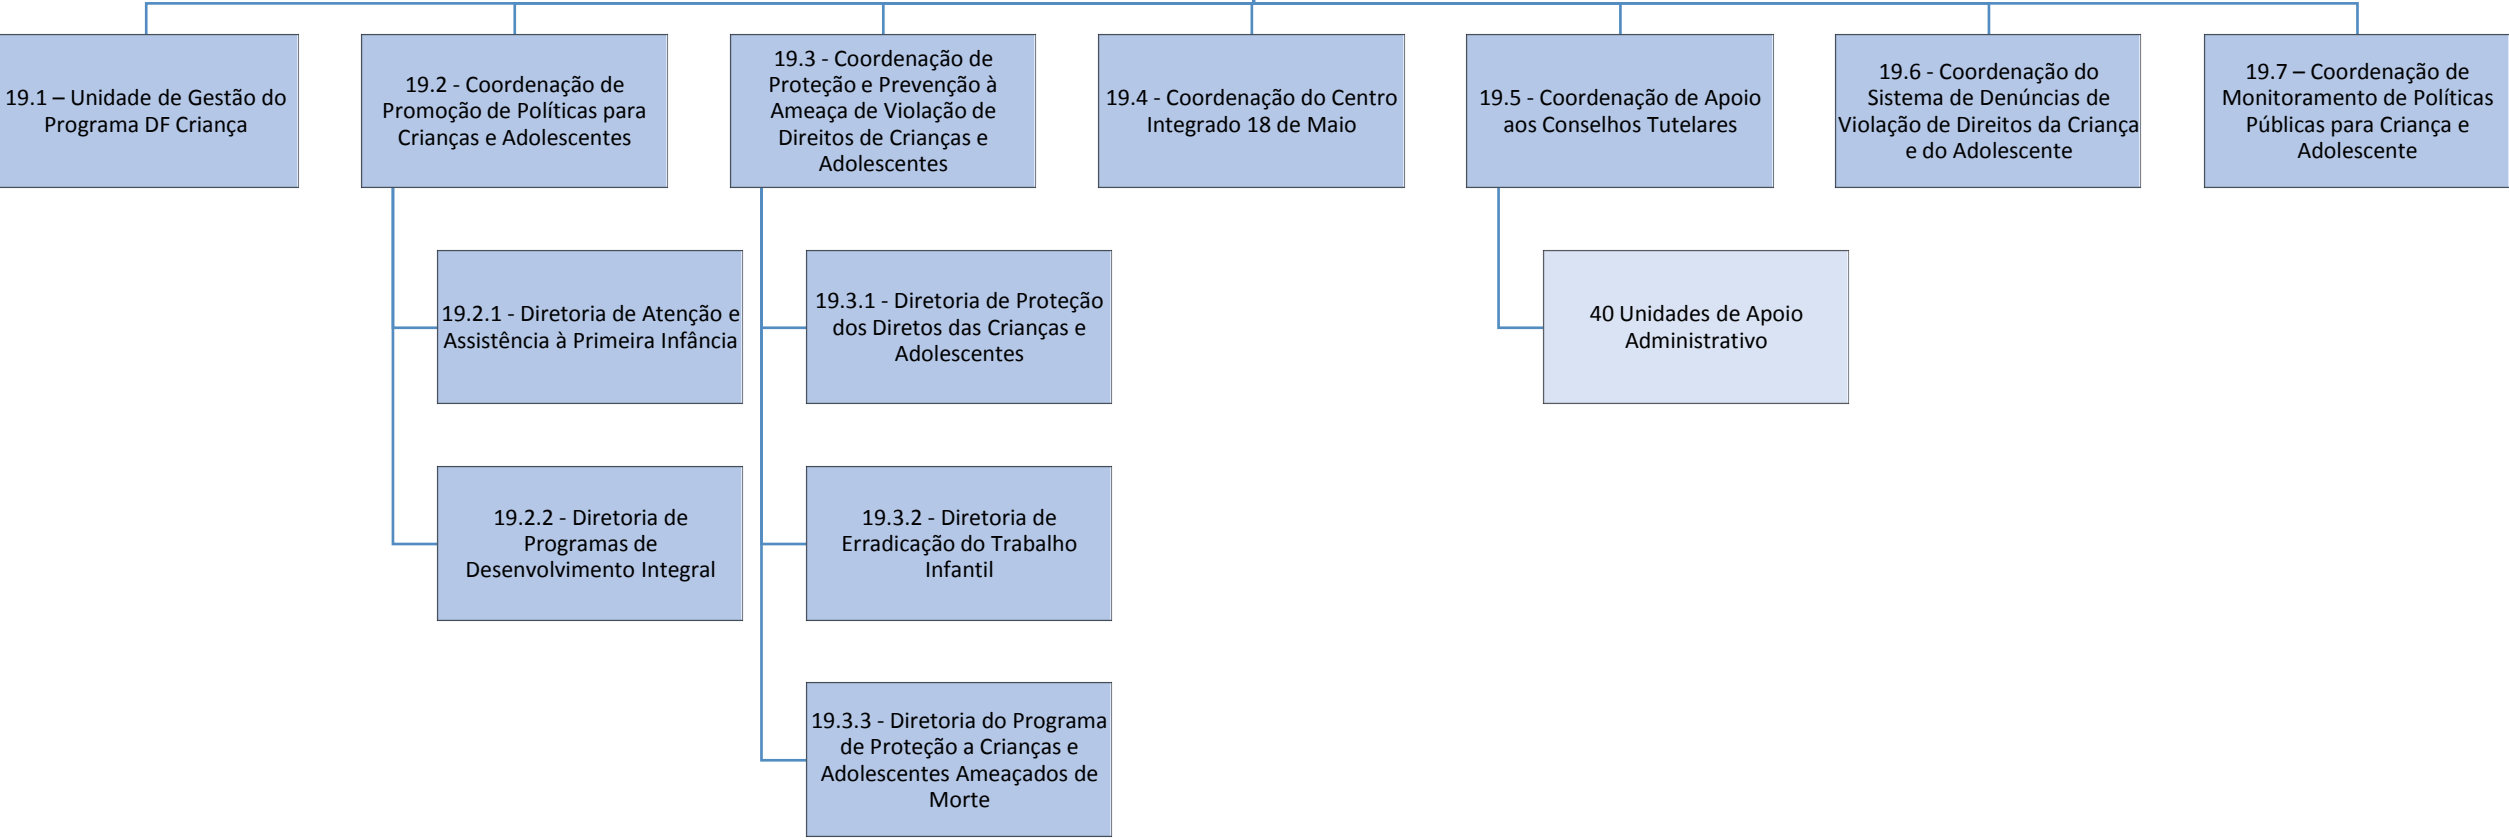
19.1 – Unidade de Gestão do Programa DF Criança

19.2 - Coordenação de Promoção de Políticas para Crianças e Adolescentes

19.3 - Coordenação de Proteção e Prevenção à Ameaça de Violação de Direitos de Crianças e Adolescentes

19.4 - Coordenação do Centro Integrado 18 de Maio

19.5 - Coordenação de Apoio aos Conselhos Tutelares

19.6 - Coordenação do Sistema de Denúncias de Violação de Direitos da Criança e do Adolescente

19.7 – Coordenação de Monitoramento de Políticas Públicas para Criança e Adolescente

19.2.1 - Diretoria de Atenção e Assistência à Primeira Infância

19.2.2 - Diretoria de Programas de Desenvolvimento Integral

19.3.1 - Diretoria de Proteção dos Diretos das Crianças e Adolescentes

19.3.2 - Diretoria de Erradicação do Trabalho Infantil

19.3.3 - Diretoria do Programa de Proteção a Crianças e Adolescentes Ameaçados de Morte

40 Unidades de Apoio Administrativo